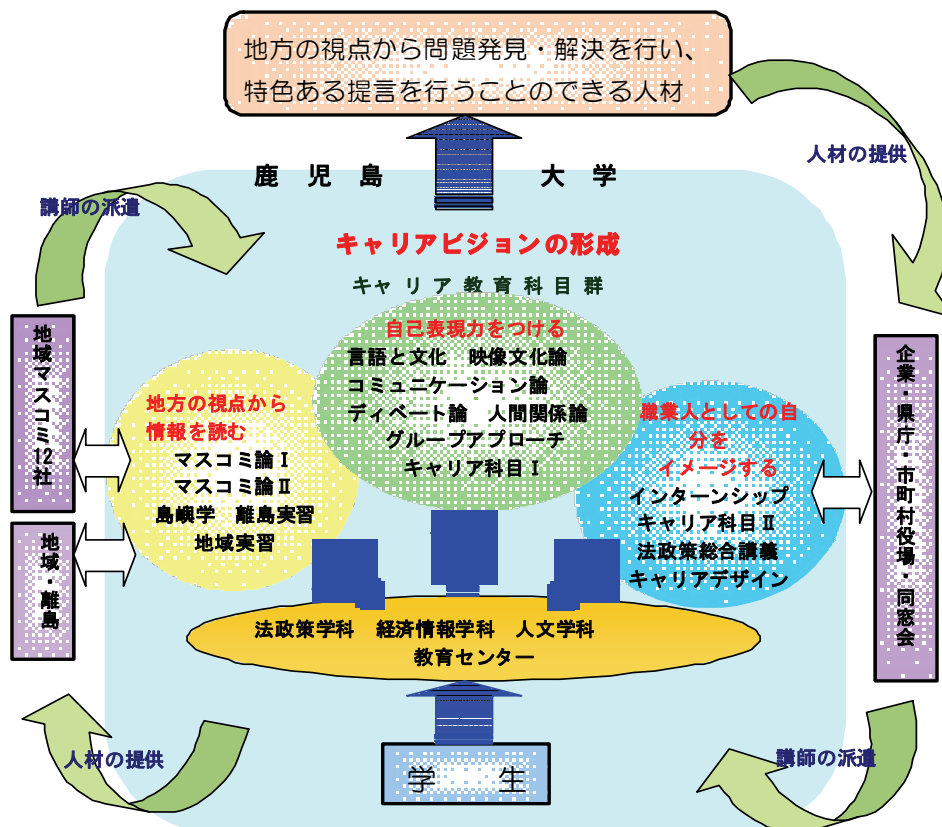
地方の視点から問題発見・解決を行い、特色ある提言を行うことのできる人材

人材の提供

鹿 児 島 大 学

講師の派遣

キャリアビジョンの形成

キャリア教育科目群

自己表現力をつける
言語と文化 映像文化論
コミュニケーション論
ディベート論 人間関係論
グループアプローチ
キャリア科目Ⅰ

地方の視点から
情報を読む
マスコミ論Ⅰ
マスコミ論Ⅱ
島嶼学 離島実習
地域実習

職業人としての自分を
イメージする
インターンシップ
キャリア科目Ⅱ
法政策総合講義
キャリアデザイン

地域マスコミ12社

地域・離島

企業・県庁・市町村役場・同窓会

法政策学科 経済情報学科 人文学科
教育センター

人材の提供

講師の派遣

学 生